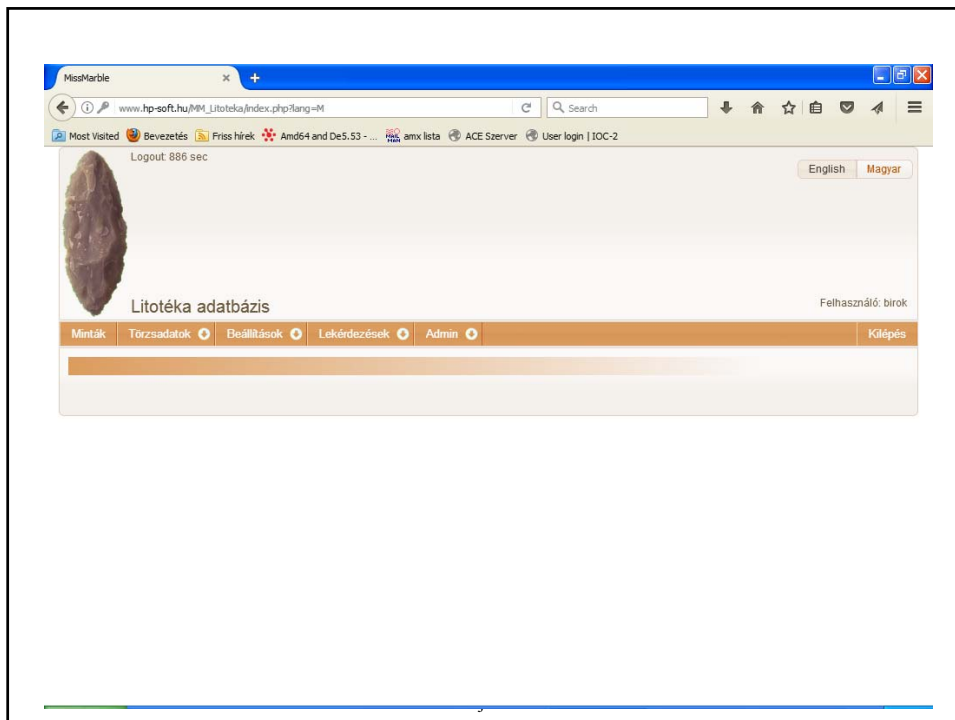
MissMarble

www.hp-soft.hu/MM_Litoteka/index.php?lang=M

Search

Most Visited Bevezetés Friss hírek Amd64 and De5.53 - ... amx lista ACE Szerver User login | IOC-2

Logout: 886 sec

English Magyar

Litotéka adatbázis

Felhasználó: birok

Minták Törzsadatok Beállítások Lekérdezések Admin Kilépés